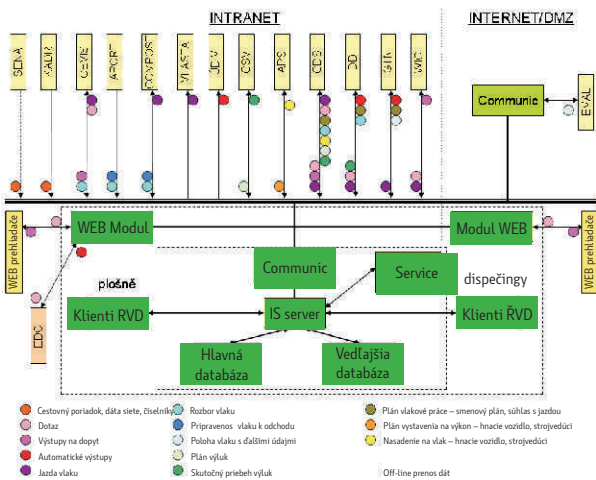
INTRANET

INTERNET/DMZ

SENA

KADR

CEVIS

ARGRT

COVPOST

VLASTA

JDV

CSV

APS

CDS

DD

GTN

KVIC

Communic

EVAL

WEB prehliadače

WEB Modul

Modul WEB

WEB prehliadače

Communic

Service

dispečingy

plošně

Klienti RVD

IS server

Klienti ŘVD

CDC

Hlavná databáza

Vedľajšia databáza

Cestovný poriadok, dáta siete, číselníky

Dotaz

Výstupy na dopyt

Automatické výstupy

Jazda vlaku

Rozbor vlaku

Pripravenosť vlaku k odchodu

Poloha vlaku s ďalšími údajmi

Plán výluk

Skutočný priebeh výluk

Plán vlakové práce – smenový plán, súhlas s jazdou

Plán vystavenia na výkon – hnacie vozidlo, strojvedúci

Nasadenie na vlak – hnacie vozidlo, strojvedúci

Off-line prenos dát